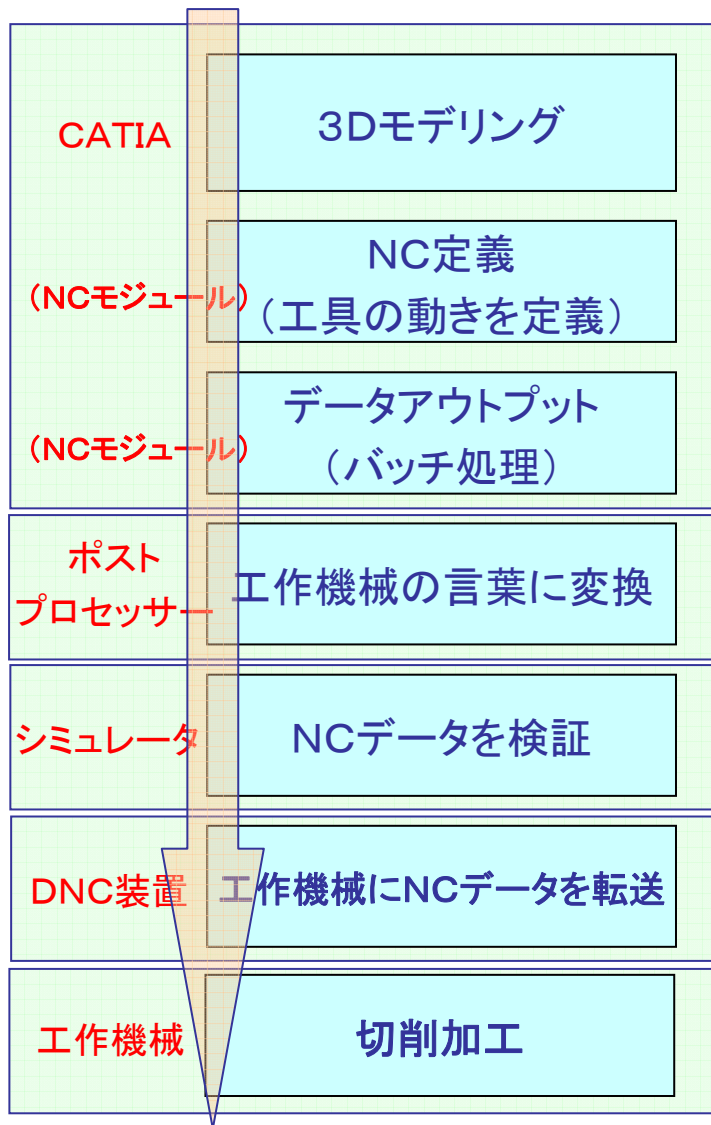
CATIA

3Dモデリング

（NCモジュール）

NC定義
（工具の動きを定義）

（NCモジュール）

データアウトプット
（バッチ処理）

ポスト
プロセッサー

工作機械の言葉に変換

シミュレータ

NCデータを検証

DNC装置

工作機械にNCデータを転送

工作機械

切削加工